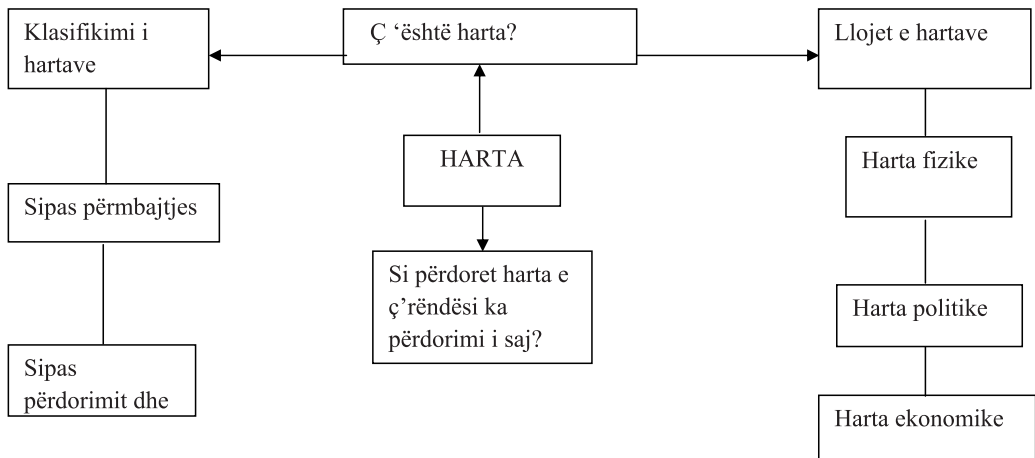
Klasifikimi i hartave

Ç 'është harta?

Llojet e hartave

HARTA

Sipas përmbajtjes

Harta fizike

Si përdoret harta e ç'rëndësi ka përdorimi i saj?

Harta politike

Sipas përdorimit dhe

Harta ekonomike